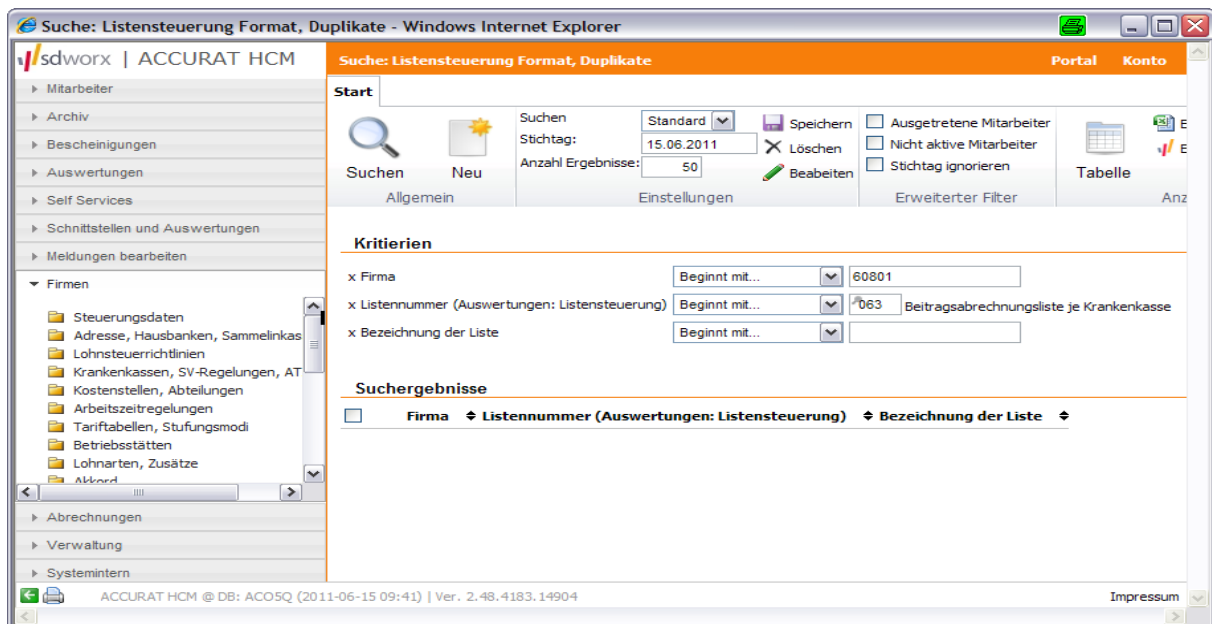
Suche: Listensteuerung Format, Duplikate - Windows Internet Explorer

sdworx | ACCURAT HCM

Suche: Listensteuerung Format, Duplikate

Portal Konto

Mitarbeiter
Archiv
Bescheinigungen
Auswertungen
Self Services
Schnittstellen und Auswertungen
Meldungen bearbeiten
Firmen

Steuerungsdaten
Adresse, Hausbanken, Sammelinkas
Lohnsteuerrichtlinien
Krankenkassen, SV-Regelungen, AT
Kostenstellen, Abteilungen
Arbeitszeitregelungen
Tariftabellen, Stufungsmodi
Betriebsstätten
Lohnarten, Zusätze
Akkord

Abrechnungen
Verwaltung
Systemintern

Start

Suchen Neu
Allgemein

Suchen Standard
Stichtag: 15.06.2011
Anzahl Ergebnisse: 50
Speichern
Löschen
Beabeiten
Einstellungen

Ausgetretene Mitarbeiter
Nicht aktive Mitarbeiter
Stichtag ignorieren
Erweiterter Filter

Tabelle
Anz

Kritierien

x Firma Beginnt mit... 60801
x Listennummer (Auswertungen: Listensteuerung) Beginnt mit... 063 Beitragsabrechnungsliste je Krankenkasse
x Bezeichnung der Liste Beginnt mit...

Suchergebnisse

| | Firma | Listennummer (Auswertungen: Listensteuerung) | Bezeichnung der Liste |
|---|---|---|---|

ACCURAT HCM @ DB: ACO5Q (2011-06-15 09:41) | Ver. 2.48.4183.14904

Impressum